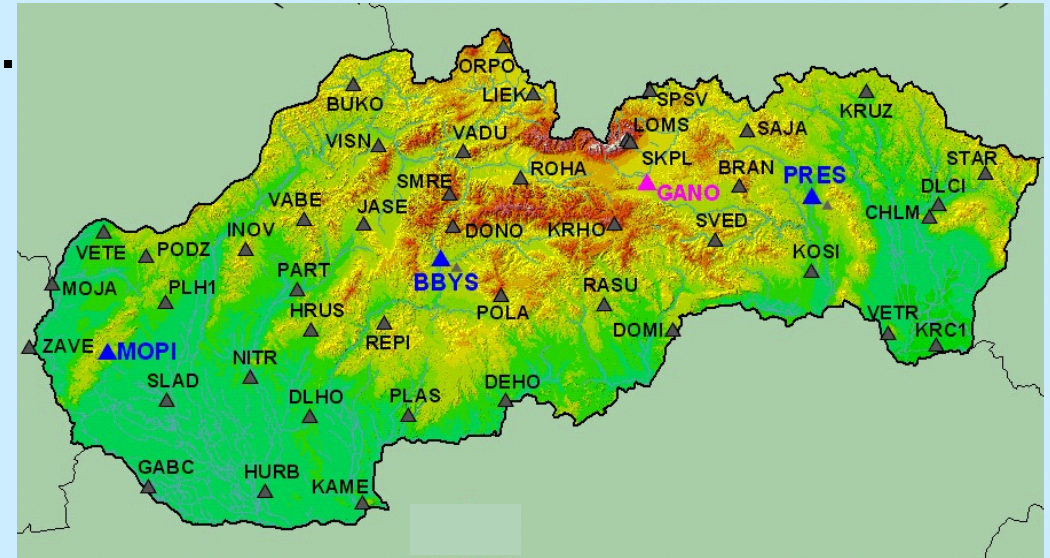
ORPO
BUKO
LIEK
SPSV
KRUZ
LOMS
SAJA
VISN
VADU
STAR
SKPL
BRAN
ROHA
PRES
DLCI
SMRE
GANO
VABE
JASE
CHLM
INOV
SVED
DONO
KRHO
VETE
PODZ
KOSI
BBYS
PART
MOJA
PLH1
RASU
HRUS
POLA
VETR
REPI
DOMI
ZAVE
MOPI
KRC1
NITR
SLAD
DEHO
DLHO
PLAS
GABC
HURB
KAME